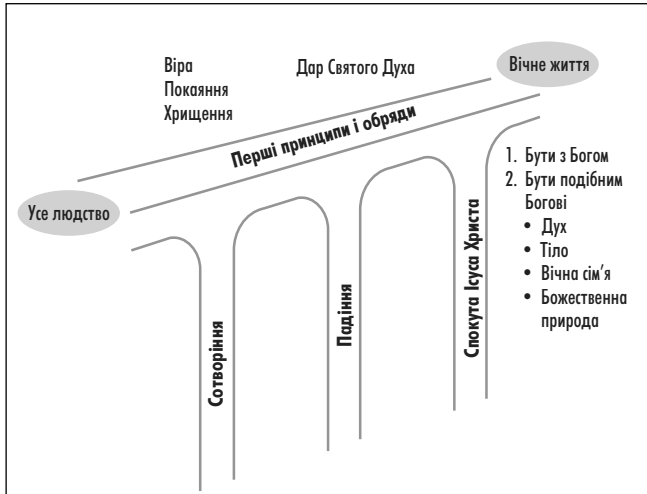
Віра
Покаяння
Хрищення

Дар Святого Духа

Вічне життя

Перші принципи і обряди

Усе людство

1. Бути з Богом
2. Бути подібним Богові
• Дух
• Тіло
• Вічна сім'я
• Божественна природа

Сотворіння

Падіння

Спокута Ісуса Христа